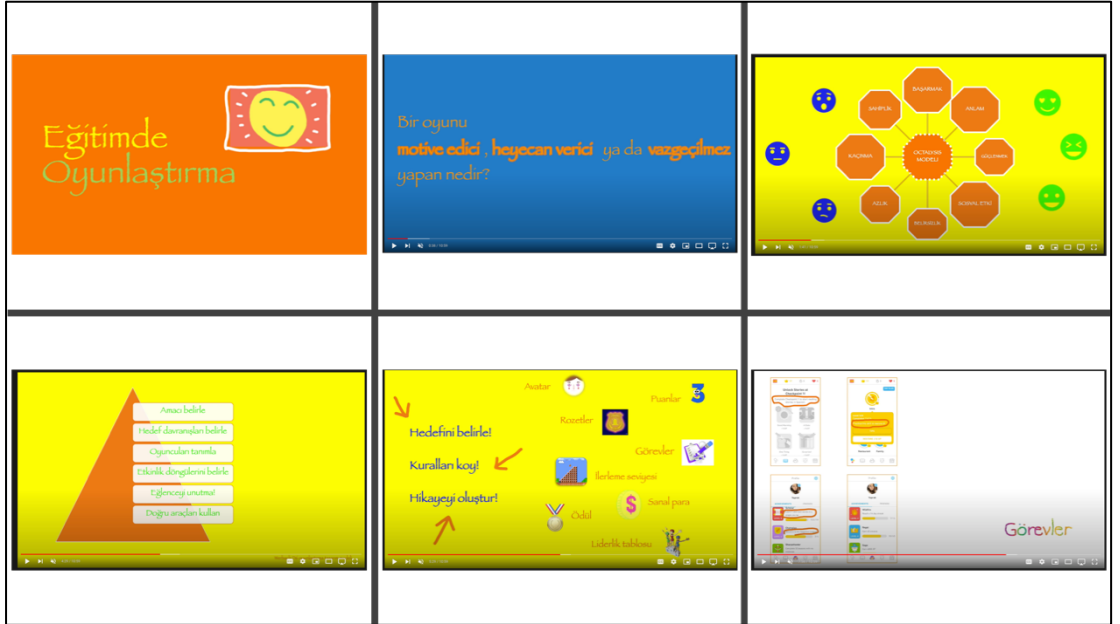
Eğitimde Oyunlaştırma

Bir oyunu motive edici , heyecan verici ya da vazgeçilmez yapan nedir?

BAŞARMAK
ANLAM
SAHIPLIK
KAÇINMA
OCTALYSIS MODELI
GÜÇLENME
AZLIK
SOSYAL ETKI
BELIRSIZLIK

Amacı belirle
Hedef davranışları belirle
Oyuncuları tanımla
Etkinlik döngülerini belirle
Eğlenceyi unutma!
Doğru araçları kullan

Avatar
Puanlar
Rozetler
Hedefini belirle!
Görevler
Kuralları koy!
İlerleme seviyesi
Hikayeyi oluştur!
Sanal para
Ödül
Liderlik tablosu

Görevler